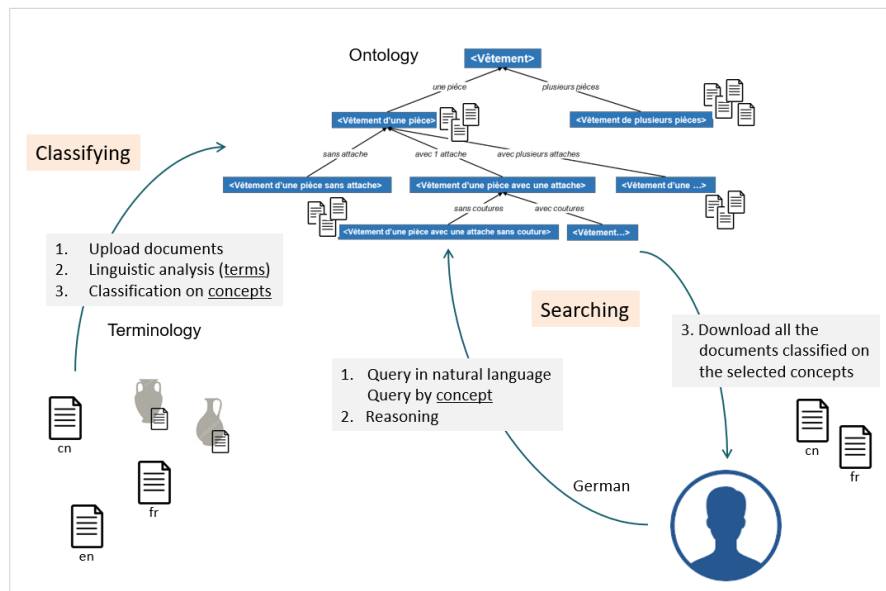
Ontology

<Vêtement>

une pièce

plusieurs pièces

<Vêtement d'une pièce>

<Vêtement de plusieurs pièces>

sans attache

avec 1 attache

avec plusieurs attaches

<Vêtement d'une pièce sans attache>

<Vêtement d'une pièce avec une attache>

<Vêtement d'une ...>

sans coutures

avec coutures

<Vêtement d'une pièce avec une attache sans couture>

<Vêtement...>

Classifying

1. Upload documents
2. Linguistic analysis (terms)
3. Classification on concepts

Terminology

cn

fr

en

Searching

3. Download all the documents classified on the selected concepts

1. Query in natural language
Query by concept
2. Reasoning

German

cn

fr